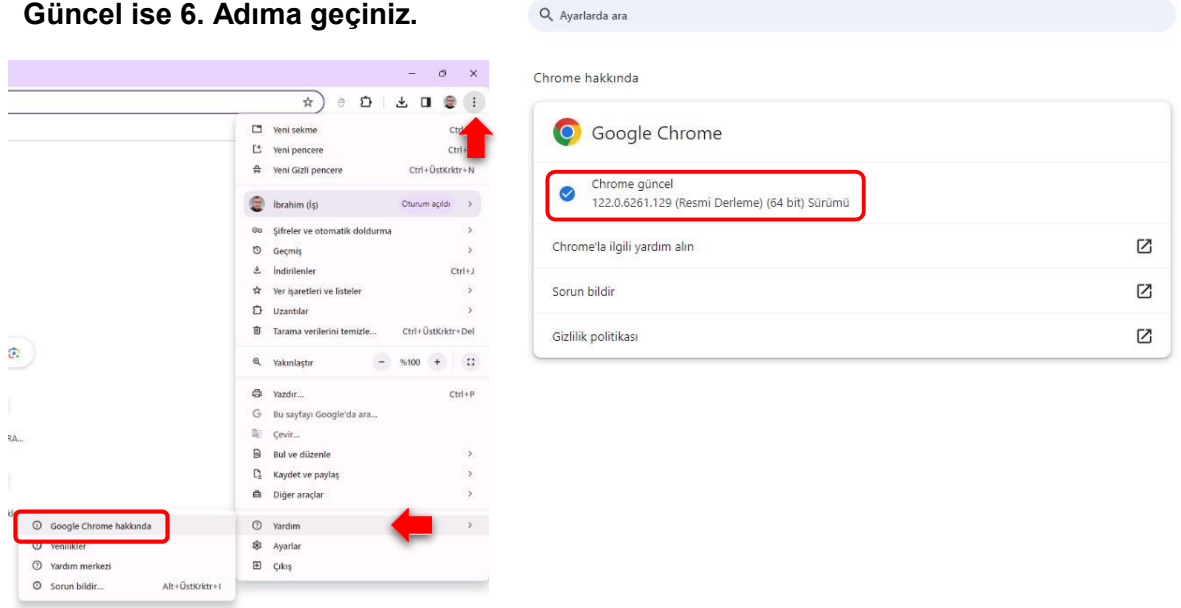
Güncel ise 6. Adıma geçiniz.

Yeni sekme Ctrl
Yeni pencere Ctrl+
Yeni Gizli pencere Ctrl+ÜstKrktr+N
İbrahim (İş) Oturum açıldı
Şifreler ve otomatik doldurma
Geçmiş
İndirilenler Ctrl+J
Yer işaretleri ve listeler
Uzantılar
Tarama verilerini temizle... Ctrl+ÜstKrktr+Del
Yakınlaştır − %100 +
Yazdır... Ctrl+P
Bu sayfayı Google'da ara...
Çevir...
Bul ve düzenle
Kaydet ve paylaş
Diğer araçlar
Yardım
Ayarlar
Çıkış

Google Chrome hakkında
Yenilikler
Yardım merkezi
Sorun bildir... Alt+ÜstKrktr+I

RA...

Ayarlarda ara

Chrome hakkında

Google Chrome

Chrome güncel
122.0.6261.129 (Resmi Derleme) (64 bit) Sürümü

Chrome'la ilgili yardım alın

Sorun bildir

Gizlilik politikası